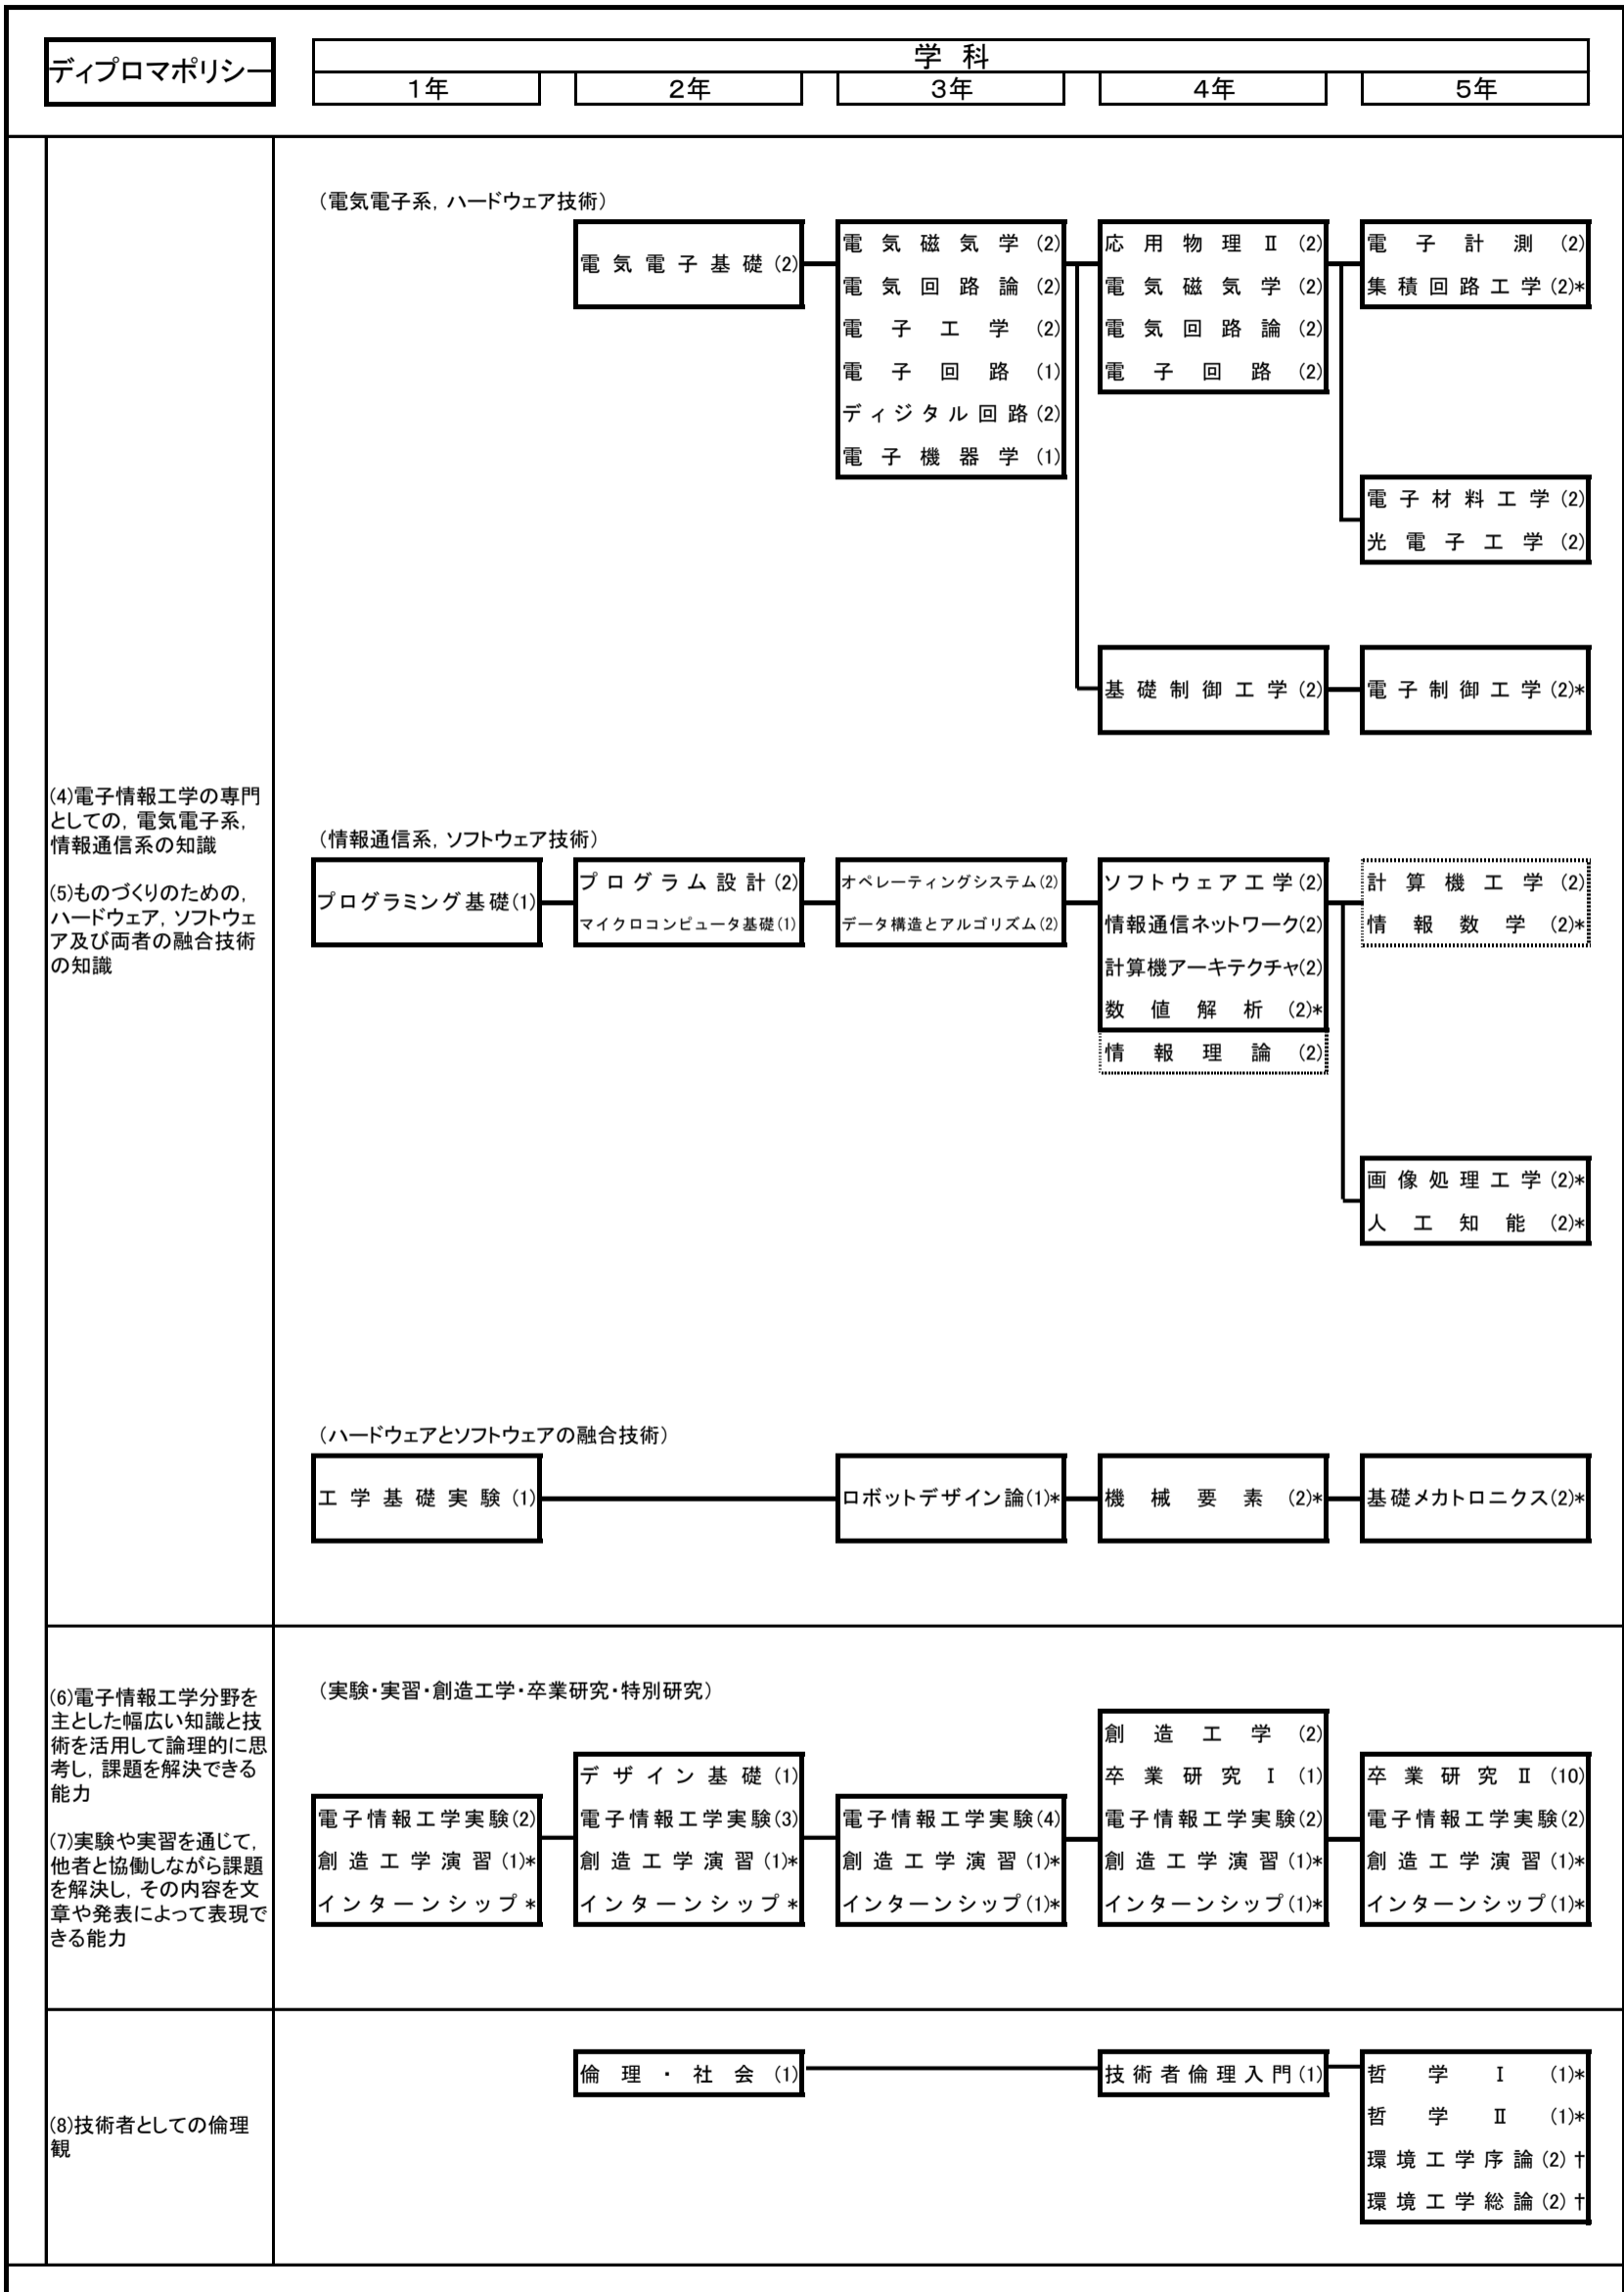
ディプロマポリシー

学科

1年 2年 3年 4年 5年

(4)電子情報工学の専門としての，電気電子系，情報通信系の知識

(5)ものづくりのための，ハードウェア，ソフトウェア及び両者の融合技術の知識

（電気電子系，ハードウェア技術）

電気電子基礎(2)

電気磁気学(2)
電気回路論(2)
電子工学(2)
電子回路(1)
ディジタル回路(2)
電子機器学(1)

応用物理Ⅱ(2)
電気磁気学(2)
電気回路論(2)
電子回路(2)

電子計測(2)
集積回路工学(2)*

電子材料工学(2)
光電子工学(2)

基礎制御工学(2)

電子制御工学(2)*

（情報通信系，ソフトウェア技術）

プログラミング基礎(1)

プログラム設計(2)
マイクロコンピュータ基礎(1)

オペレーティングシステム(2)
データ構造とアルゴリズム(2)

ソフトウェア工学(2)
情報通信ネットワーク(2)
計算機アーキテクチャ(2)
数値解析(2)*
情報理論(2)

計算機工学(2)
情報数学(2)*

画像処理工学(2)*
人工知能(2)*

（ハードウェアとソフトウェアの融合技術）

工学基礎実験(1)

ロボットデザイン論(1)*

機械要素(2)*

基礎メカトロニクス(2)*

(6)電子情報工学分野を主とした幅広い知識と技術を活用して論理的に思考し，課題を解決できる能力

(7)実験や実習を通じて，他者と協働しながら課題を解決し，その内容を文章や発表によって表現できる能力

（実験・実習・創造工学・卒業研究・特別研究）

電子情報工学実験(2)
創造工学演習(1)*
インターンシップ*

デザイン基礎(1)
電子情報工学実験(3)
創造工学演習(1)*
インターンシップ*

電子情報工学実験(4)
創造工学演習(1)*
インターンシップ(1)*

創造工学(2)
卒業研究Ⅰ(1)
電子情報工学実験(2)
創造工学演習(1)*
インターンシップ(1)*

卒業研究Ⅱ(10)
電子情報工学実験(2)
創造工学演習(1)*
インターンシップ(1)*

(8)技術者としての倫理観

倫理・社会(1)

技術者倫理入門(1)

哲学Ⅰ(1)*
哲学Ⅱ(1)*
環境工学序論(2)†
環境工学総論(2)†